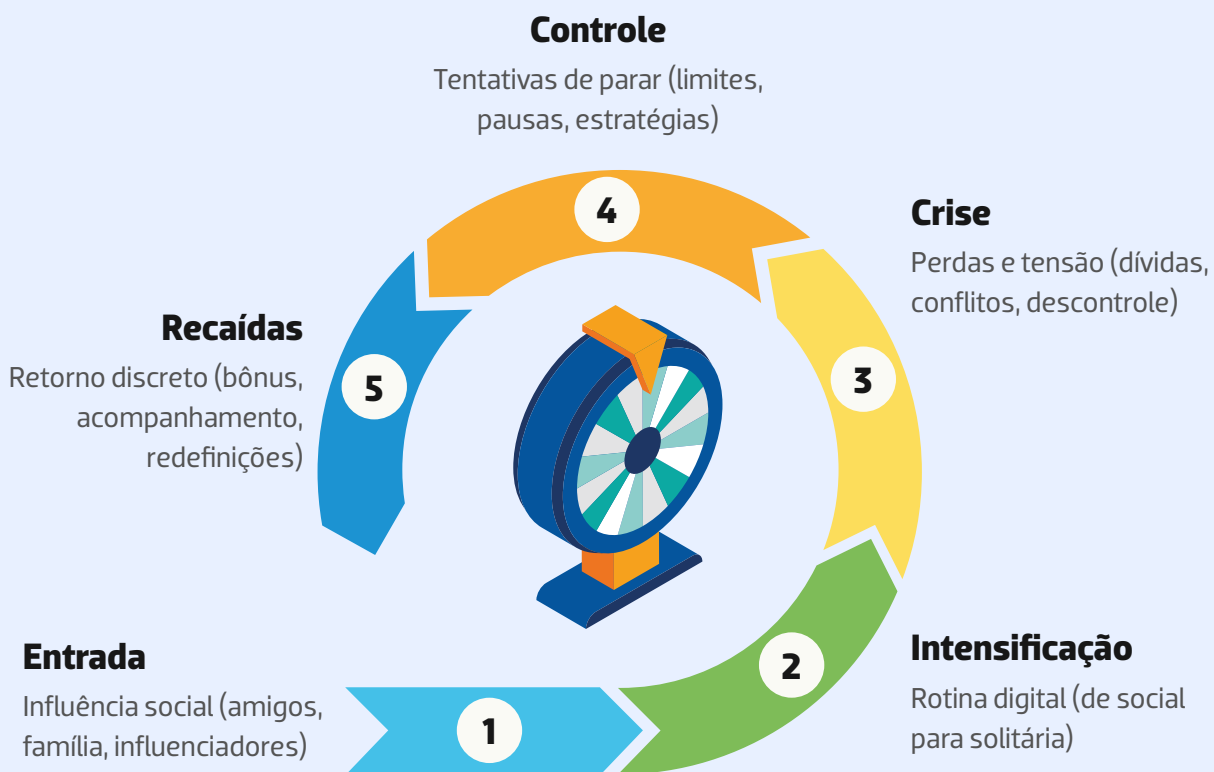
Controle
Tentativas de parar (limites, pausas, estratégias)

4

Crise
Perdas e tensão (dívidas, conflitos, descontrole)

3

Recaídas
Retorno discreto (bônus, acompanhamento, redefinições)

5

Entrada
Influência social (amigos, família, influenciadores)

1

2

Intensificação
Rotina digital (de social para solitária)